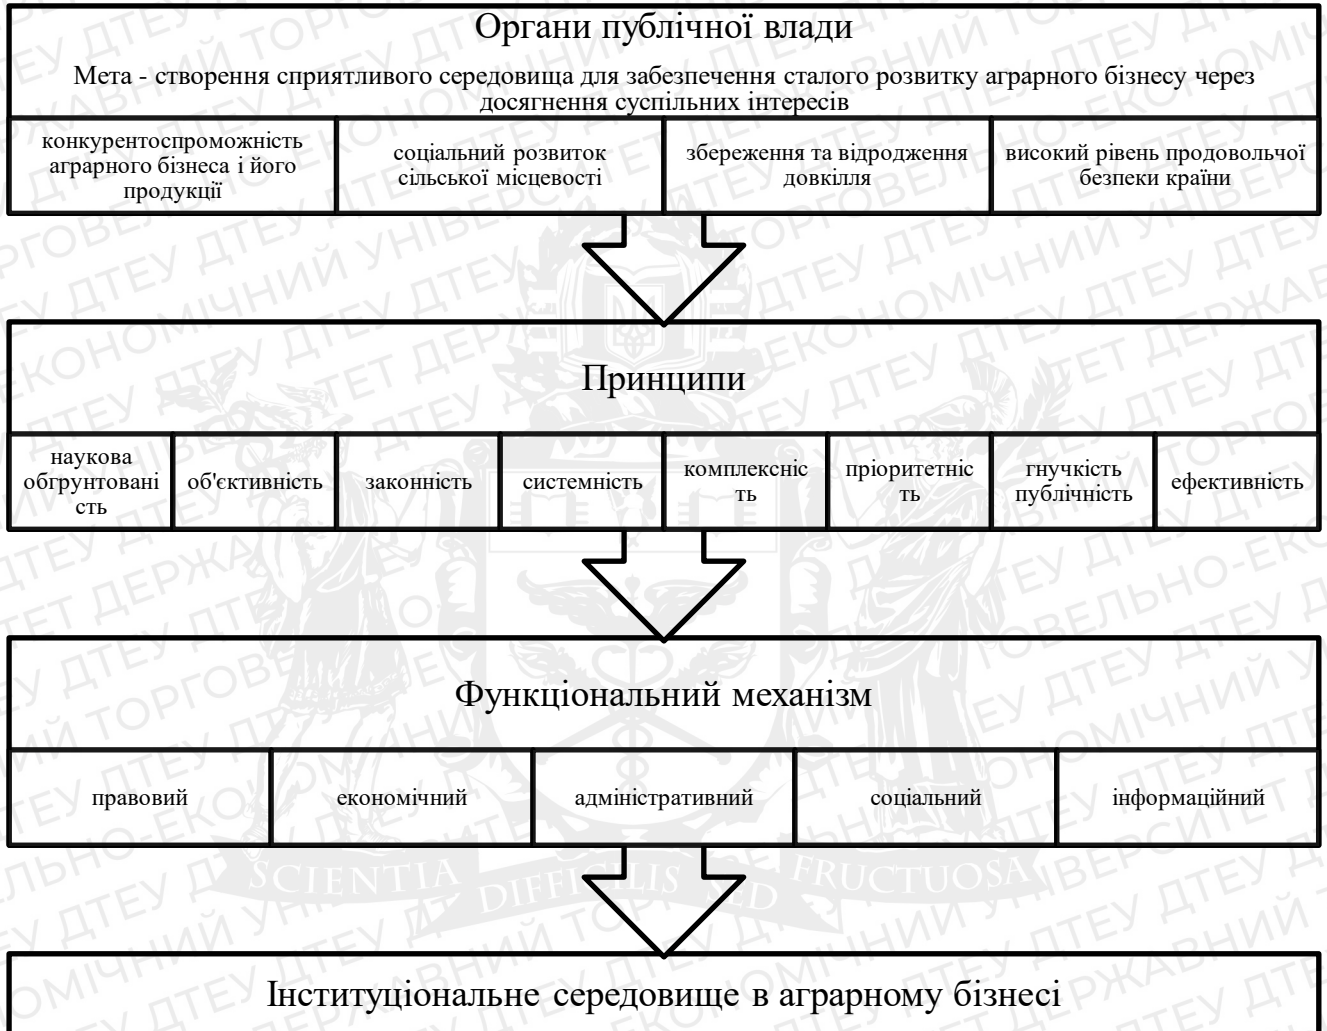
Органи публічної влади

Мета - створення сприятливого середовища для забезпечення сталого розвитку аграрного бізнесу через досягнення суспільних інтересів

| конкурентоспроможність аграрного бізнеса і його продукції | соціальний розвиток сільської місцевості | збереження та відродження довкілля | високий рівень продовольчої безпеки країни |
|---|---|---|---|

Принципи

| наукова обгрунтованість | об'єктивність | законність | системність | комплексність | пріоритетність | гнучкість публічність | ефективність |
|---|---|---|---|---|---|---|---|

Функціональний механізм

| правовий | економічний | адміністративний | соціальний | інформаційний |
|---|---|---|---|---|

Інституціональне середовище в аграрному бізнесі

SCIENTIA DIFFICILIS SED FRUCTUOSA